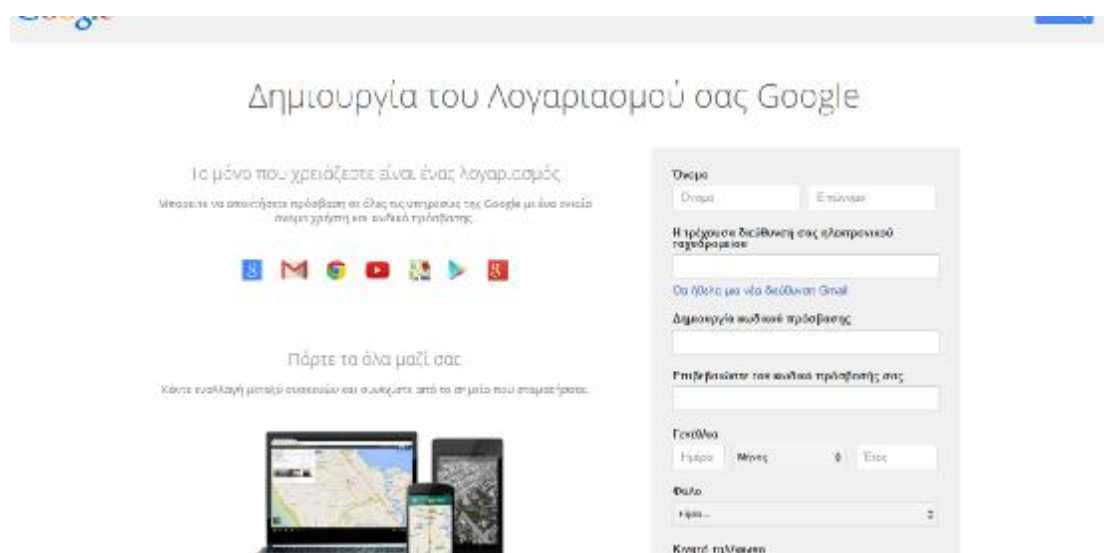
Google

Δημιουργία του Λογαριασμού σας Google

Το μόνο που χρειάζεστε είναι ένας λογαριασμός

Μπορείτε να αποκτήσετε πρόσβαση σε όλες τις υπηρεσίες της Google με ένα ενιαίο όνομα χρήστη και κωδικό πρόσβασης.

Πάρτε τα όλα μαζί σας

Κάντε εναλλαγή μεταξύ συσκευών και συνεχίστε από το σημείο που σταματήσατε.

Όνομα
Όνομα
Επώνυμο
Η τρέχουσα διεύθυνση σας ηλεκτρονικού ταχυδρομείου
Θα ήθελα μια νέα διεύθυνση Gmail
Δημιουργία κωδικού πρόσβασης
Επιβεβαιώστε τον κωδικό πρόσβασής σας
Γενέθλια
Ημέρα
Μήνας
Έτος
Φύλο
Φύλο...
Κινητό τηλέφωνο